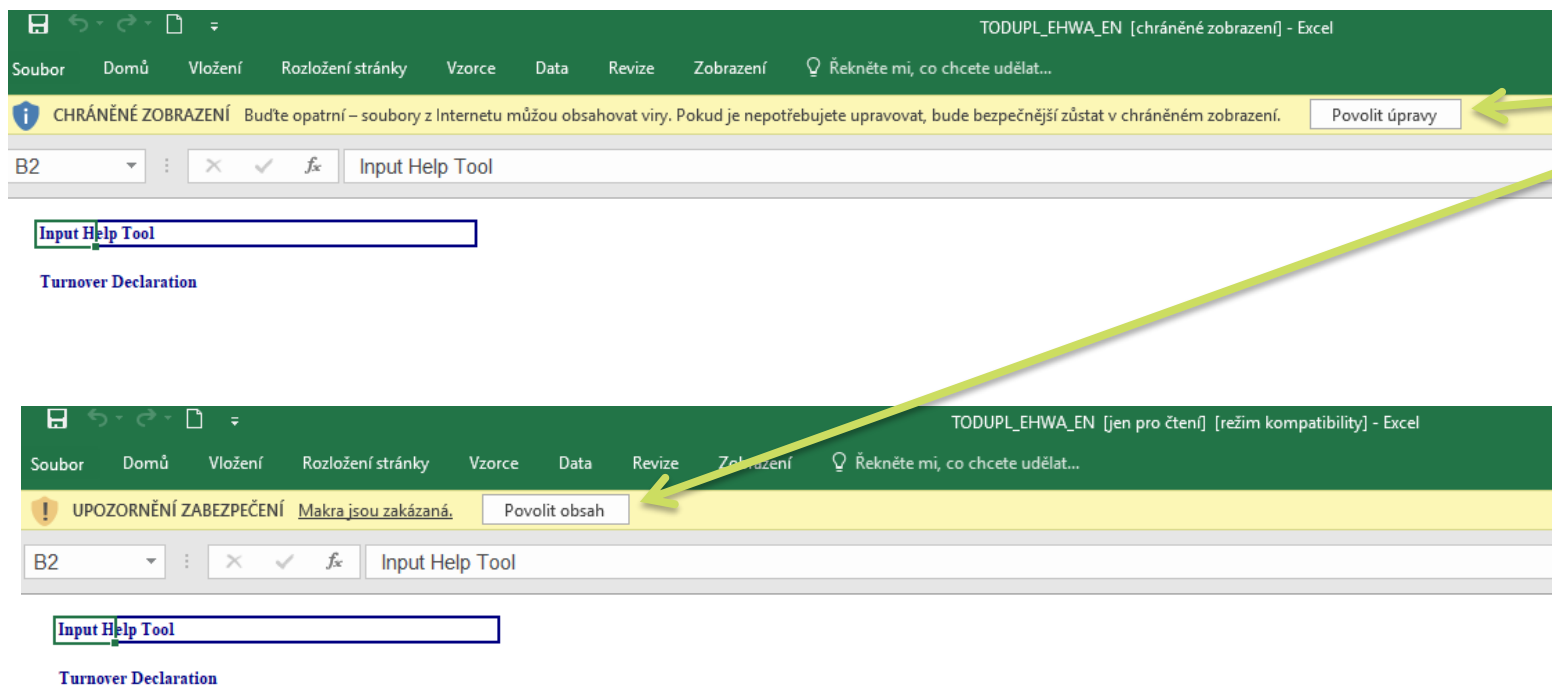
TODUPL_EHWA_EN [chráněné zobrazení] - Excel

Soubor Domů Vložení Rozložení stránky Vzorce Data Revize Zobrazení Řekněte mi, co chcete udělat...

CHRÁNĚNÉ ZOBRAZENÍ Buďte opatrní – soubory z Internetu můžou obsahovat viry. Pokud je nepotřebujete upravovat, bude bezpečnější zůstat v chráněném zobrazení. Povolit úpravy

B2 $f_x$ Input Help Tool

Input Help Tool

Turnover Declaration

TODUPL_EHWA_EN [jen pro čtení] [režim kompatibility] - Excel

Soubor Domů Vložení Rozložení stránky Vzorce Data Revize Zobrazení Řekněte mi, co chcete udělat...

UPOZORNĚNÍ ZABEZPEČENÍ Makra jsou zakázaná. Povolit obsah

B2 $f_x$ Input Help Tool

Input Help Tool

Turnover Declaration